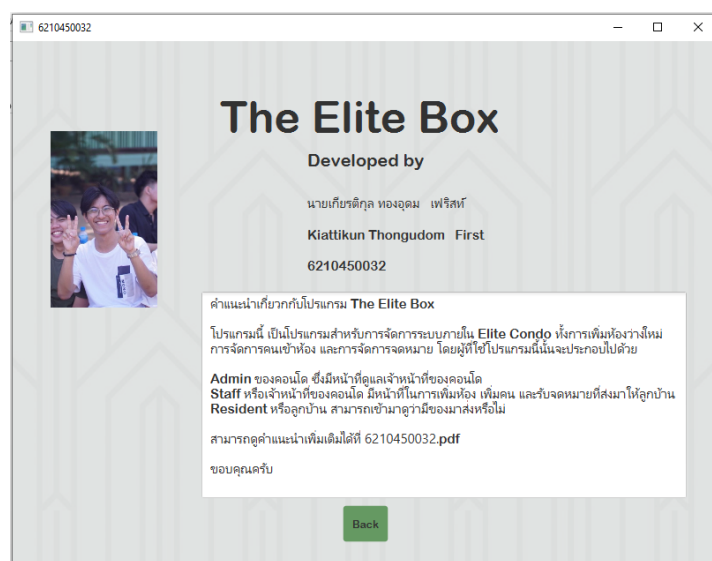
6210450032

The Elite Box

Developed by

นายเกียรติกุล ทองอุดม เฟิร์สท์

Kiattikun Thongudom First

6210450032

คำแนะนำเกี่ยวกับโปรแกรม The Elite Box

โปรแกรมนี้ เป็นโปรแกรมสำหรับการจัดการระบบภายใน Elite Condo ทั้งการเพิ่มห้องว่างใหม่ การจัดการคนเข้าห้อง และการจัดการจดหมาย โดยผู้ที่ใช้โปรแกรมนี้นั้นจะประกอบไปด้วย

Admin ของคอนโด ซึ่งมีหน้าที่ดูแลเจ้าหน้าที่ของคอนโด
Staff หรือเจ้าหน้าที่ของคอนโด มีหน้าที่ในการเพิ่มห้อง เพิ่มคน และรับจดหมายที่ส่งมาให้ลูกบ้าน
Resident หรือลูกบ้าน สามารถเข้ามาดูว่ามีของมาส่งหรือไม่

สามารถดูคำแนะนำเพิ่มเติมได้ที่ 6210450032.pdf

ขอบคุณครับ

Back